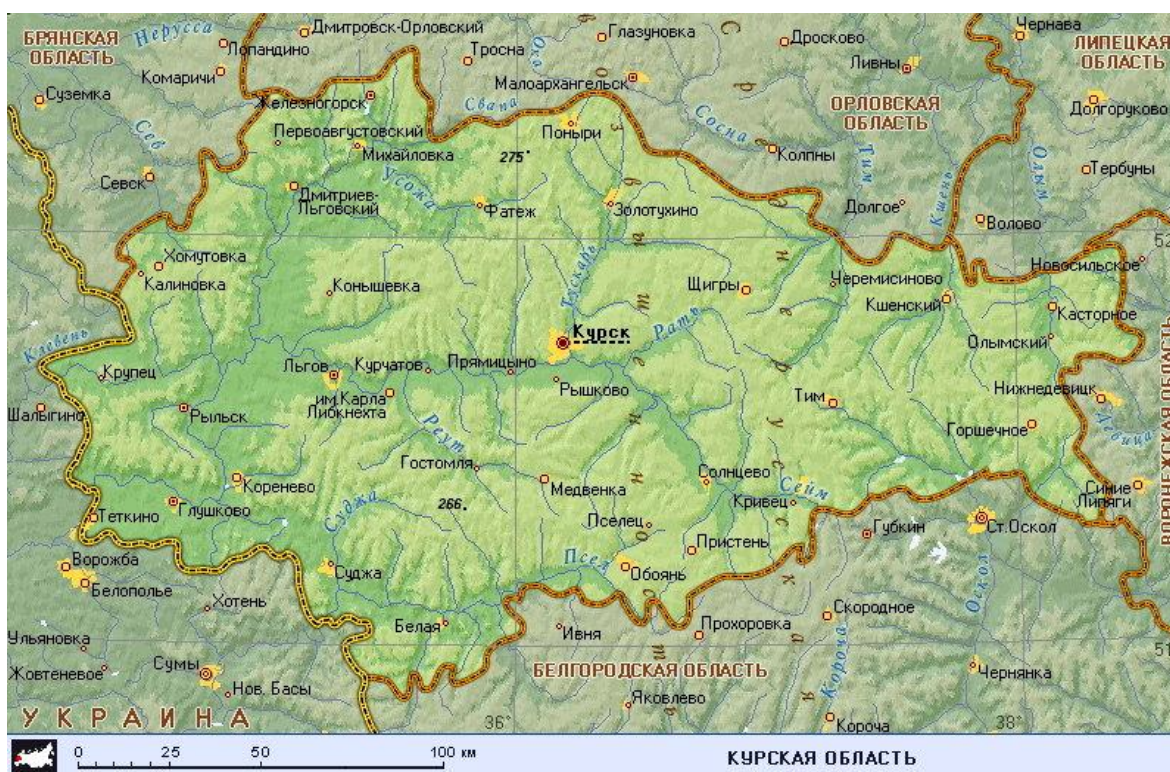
БРЯНСКАЯ ОБЛАСТЬ
Нерусса
Дмитровск-Орловский
Лопандино
Тросна
Ока
Глазуновка
Дросково
Чернава
ЛИПЕЦКАЯ ОБЛАСТЬ
Ливны
Комаричи
Малоархангельск
Суземка
Железногорск
Свапа
ОРЛОВСКАЯ ОБЛАСТЬ
Долгоруково
Севск
Первоавгустовский
Поныри
Сосна
Колпны
Тим
Олым
Тербуны
Михайловка
275
Усожа
Дмитриев-Льговский
Фатеж
Золотухино
Долгое
Кшень
Волово
Хомутовка
Калиновка
Тускарь
Черемисиново
Новосильское
Конышевка
Щигры
Кшенский
Касторное
Клевень
Курск
Рать
Олымский
Крупец
Льгов
Курчатов
Прямицыно
Рышково
Нижнедевицк
Шалыгино
Рыльск
им.Карла Либкнехта
Тим
ВОРОНЕЖСКАЯ ОБЛАСТЬ
Реут
Горшечное
Девица
Гостомля
Солнцево
Кореново
Медвенка
Сейм
Синие Липяги
Теткино
Глушково
266
Суджа
Кривец
Пселец
Губкин
Ст.Оскол
Ворожба
Псел
Пристень
Белополье
Суджа
Обоянь
Хотень
Оскол
Скородное
Ульяновка
Белая
Ивня
Прохоровка
Жовтеневое
Сумы
Нов. Басы
БЕЛГОРОДСКАЯ ОБЛАСТЬ
Корача
Чернянка
Яковлево
УКРАИНА
36°
Короча
38°
52
51
0
25
50
100 км
КУРСКАЯ ОБЛАСТЬ